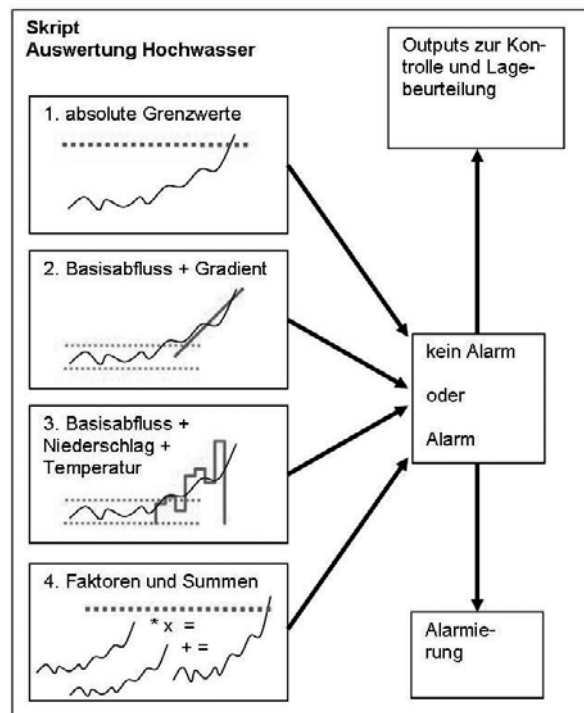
Skript
Auswertung Hochwasser

Outputs zur Kontrolle und Lagebeurteilung

1. absolute Grenzwerte

2. Basisabfluss + Gradient

3. Basisabfluss + Niederschlag + Temperatur

4. Faktoren und Summen

* x =
+ =

kein Alarm

oder

Alarm

Alarmierung